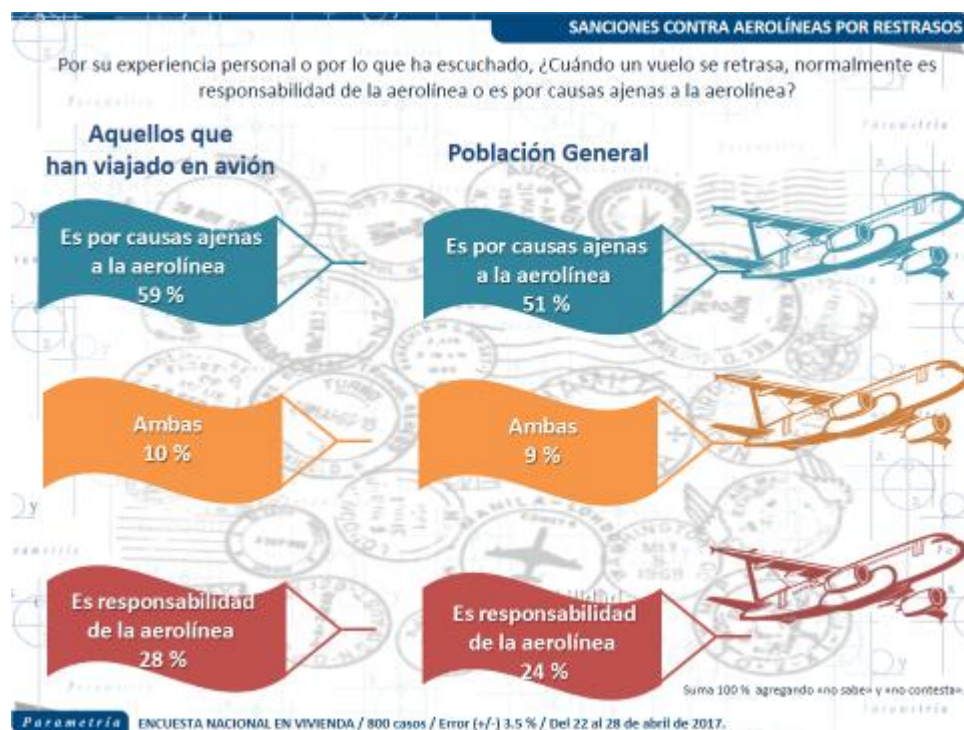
SANCIONES CONTRA AEROLÍNEAS POR RESTRASOS

Por su experiencia personal o por lo que ha escuchado, ¿Cuándo un vuelo se retrasa, normalmente es responsabilidad de la aerolínea o es por causas ajenas a la aerolínea?

Aquellos que han viajado en avión

Población General

Es por causas ajenas a la aerolínea 59 %

Es por causas ajenas a la aerolínea 51 %

Ambas 10 %

Ambas 9 %

Es responsabilidad de la aerolínea 28 %

Es responsabilidad de la aerolínea 24 %

Suma 100 % agregando «no sabe» y «no contesta»

Parametría ENCUESTA NACIONAL EN VIVIENDA / 800 casos / Error (+/-) 3.5 % / Del 22 al 28 de abril de 2017.